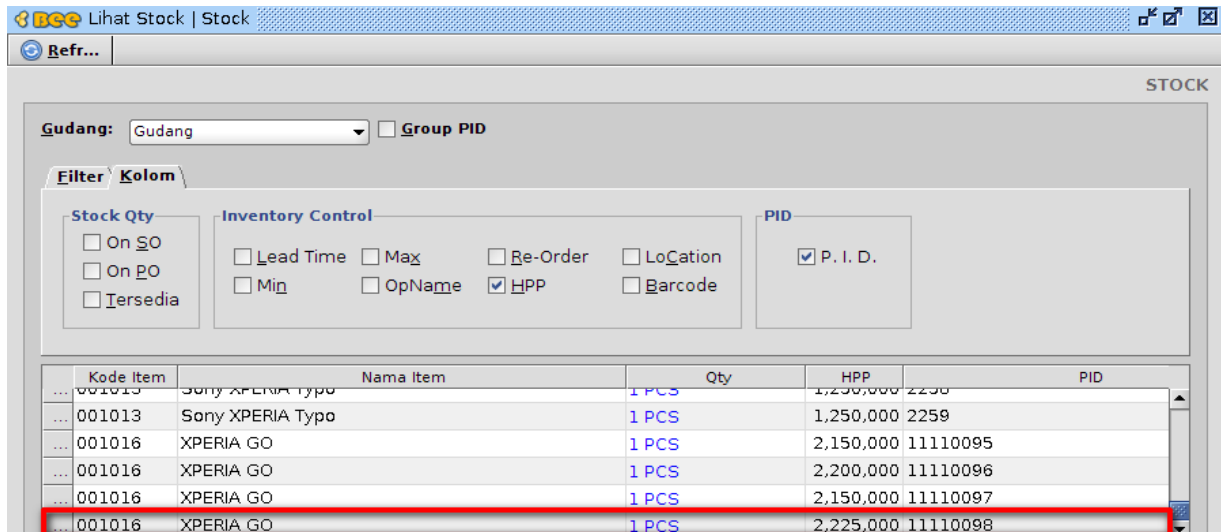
BEE Lihat Stock | Stock

Refr...

STOCK

Gudang: Gudang

Group PID

Filter Kolom

Stock Qty
On SO
On PO
Tersedia

Inventory Control
Lead Time
Min
Max
OpName
Re-Order
HPP
LoCation
Barcode

PID
P. I. D.

| | Kode Item | Nama Item | Qty | HPP | PID |
|---|---|---|---|---|---|
| ... | 001013 | Sony XPERIA Typo | 1 PCS | 1,250,000 | 2258 |
| ... | 001013 | Sony XPERIA Typo | 1 PCS | 1,250,000 | 2259 |
| ... | 001016 | XPERIA GO | 1 PCS | 2,150,000 | 11110095 |
| ... | 001016 | XPERIA GO | 1 PCS | 2,200,000 | 11110096 |
| ... | 001016 | XPERIA GO | 1 PCS | 2,150,000 | 11110097 |
| ... | 001016 | XPERIA GO | 1 PCS | 2,225,000 | 11110098 |